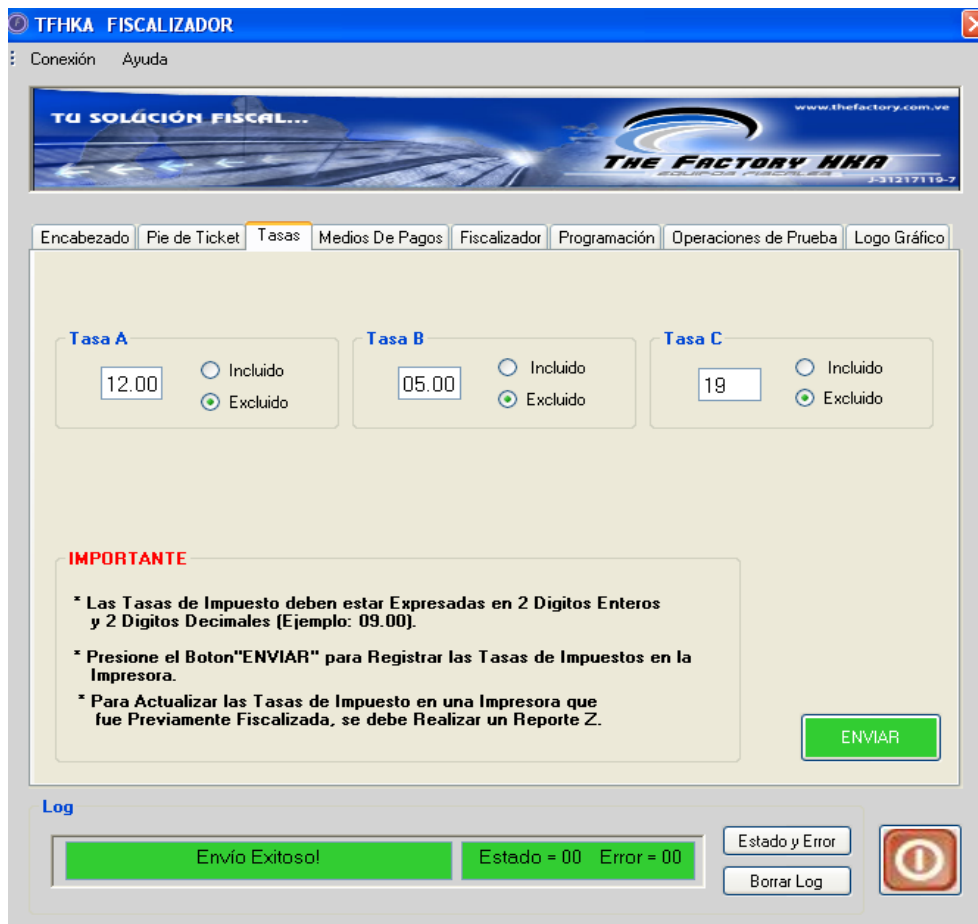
TFHKA FISCALIZADOR

Conexión Ayuda

TU SOLUCIÓN FISCAL...

www.thefactory.com.ve

THE FACTORY HKA

EQUIPOS FISCALES

J-31217119-7

Encabezado | Pie de Ticket | Tasas | Medios De Pagos | Fiscalizador | Programación | Operaciones de Prueba | Logo Gráfico

Tasa A
12.00
Incluido
Excluido

Tasa B
05.00
Incluido
Excluido

Tasa C
19
Incluido
Excluido

IMPORTANTE

* Las Tasas de Impuesto deben estar Expresadas en 2 Digitos Enteros y 2 Digitos Decimales (Ejemplo: 09.00).

* Presione el Boton"ENVIAR" para Registrar las Tasas de Impuestos en la Impresora.

* Para Actualizar las Tasas de Impuesto en una Impresora que fue Previamente Fiscalizada, se debe Realizar un Reporte Z.

ENVIAR

Log

Envío Exitoso!

Estado = 00 Error = 00

Estado y Error

Borrar Log